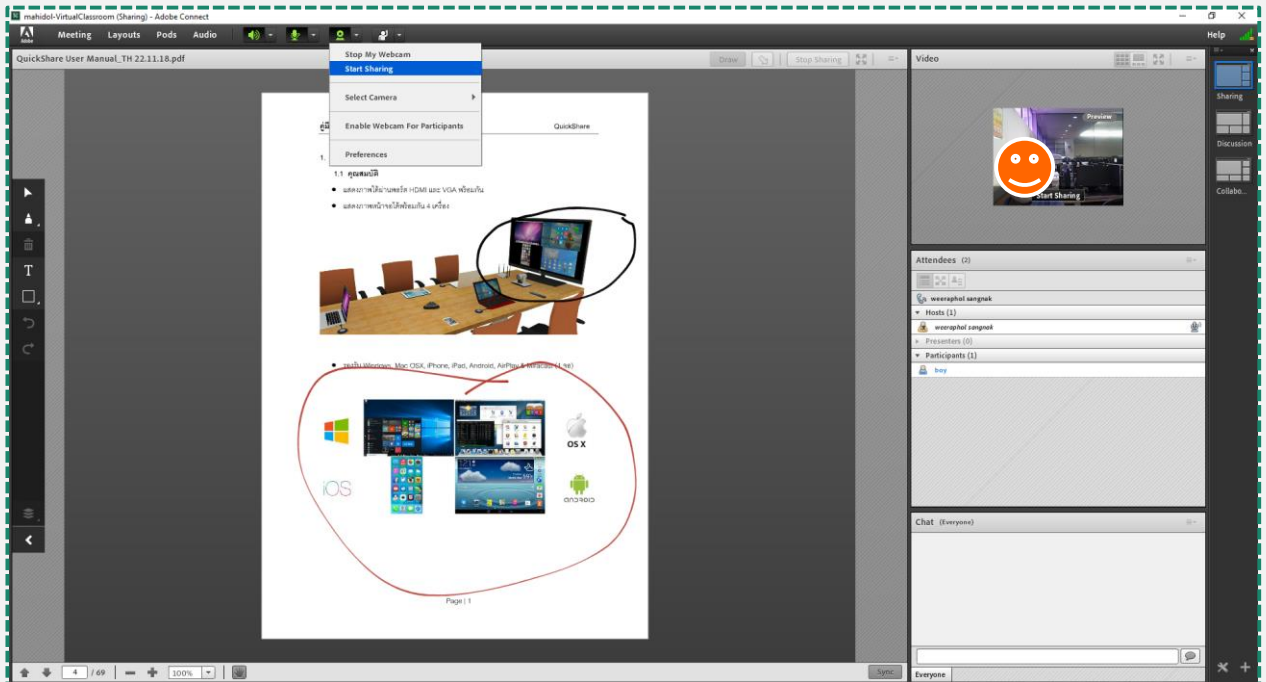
mahidol-VirtualClassroom (Sharing) - Adobe Connect

Meeting Layouts Pods Audio

Help

QuickShare User Manual_TH 22.11.18.pdf

Stop My Webcam
Start Sharing
Select Camera
Enable Webcam For Participants
Preferences

Draw
Stop Sharing

คู่มื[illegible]
QuickShare

1.

1.1 คุณสมบัติ

แสดงภาพได้ผ่านพอร์ต HDMI และ VGA พร้อมกัน

แสดงภาพหน้าจอได้พร้อมกัน 4 เครื่อง

รองรับ Windows, Mac OSX, iPhone, iPad, Android, AirPlay & Miracast (Line)

OS X

iOS

android

Page | 1

Video

Preview

Start Sharing

Attendees (2)

weeraphol sangnak

Hosts (1)

weeraphol sangnak

Presenters (0)

Participants (1)

boy

Chat (Everyone)

Everyone

Sharing

Discussion

Collabo...

4 / 69

100%

Sync